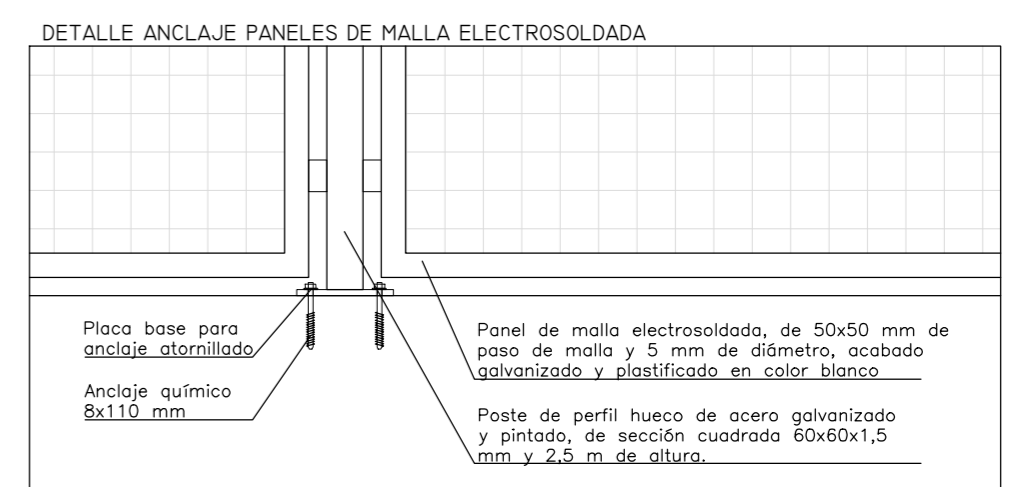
DETALLE ANCLAJE PANELES DE MALLA ELECTROSOLDADA

Placa base para anclaje atornillado

Anclaje químico 8x110 mm

Panel de malla electrosoldada, de 50x50 mm de paso de malla y 5 mm de diámetro, acabado galvanizado y plastificado en color blanco

Poste de perfil hueco de acero galvanizado y pintado, de sección cuadrada 60x60x1,5 mm y 2,5 m de altura.